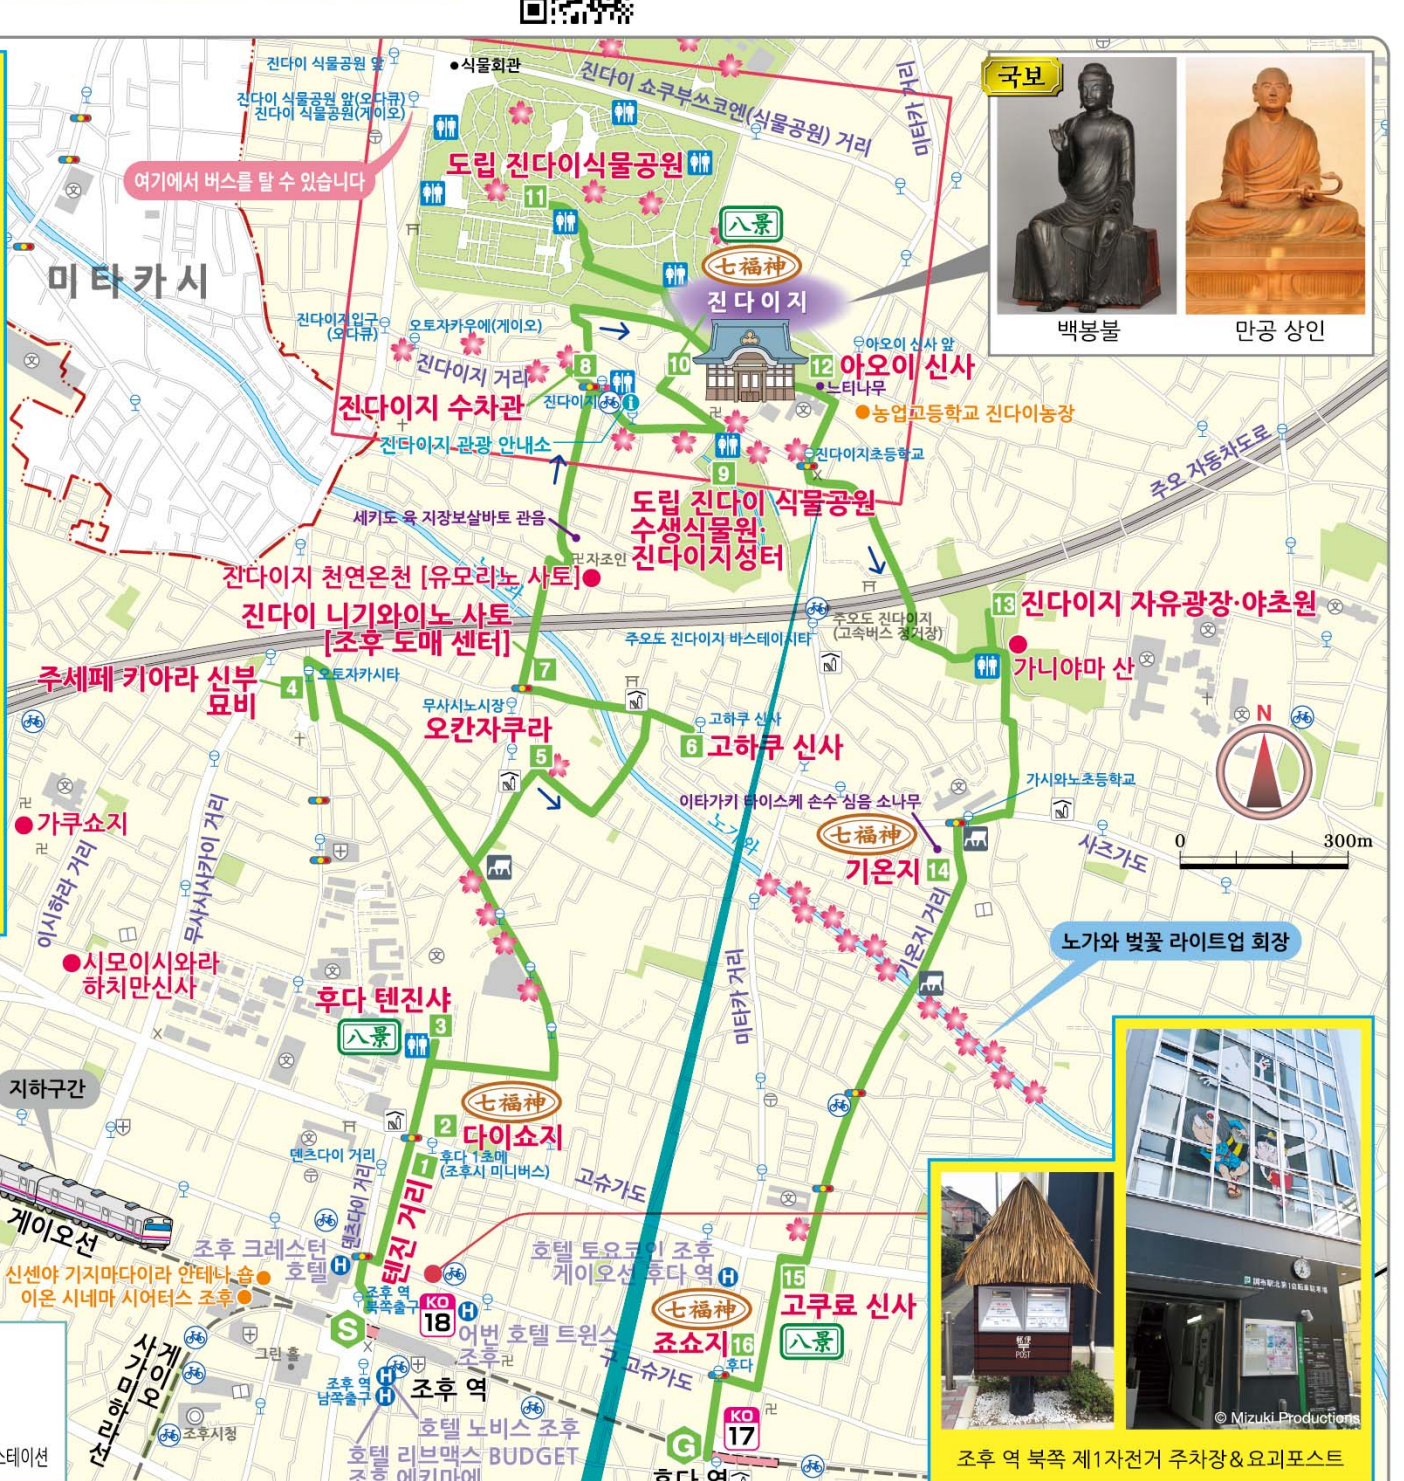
진다이 식물공원 앞
●식물회관
진다이 식물공원 앞(오다큐)
진다이 식물공원(게이오)
진다이 쇼쿠부쓰코엔(식물공원) 거리
미타카 거리
국보
여기에서 버스를 탈 수 있습니다
도립 진다이식물공원
11
八景
七福神
진다이지
백봉불
만공 상인
미타카시
진다이지입구(오다큐)
오토자카우에(게이오)
진다이지 거리
8
10
12
아오이 신사 앞
아오이 신사
느티나무
진다이지 수차관
진다이지
●농업고등학교 진다이농장
진다이지 관광 안내소
9
진다이지초등학교
주오 자동차도로
도립 진다이 식물공원 수생식물원·진다이지성터
세키도 육 지장보살바토 관음
자조인
진다이지 천연온천 [유모리노 사토]●
진다이 니기와이노 사토 [조후 도매 센터]
주오도 진다이지 (고속버스 정거장)
13
진다이지 자유광장·야초원
주오도 진다이지 바스테이시타
가니야마 산
주세페 키아라 신부 묘비
4
오토자카시타
7
무사시노시장
오칸자쿠라
5
고하쿠 신사
6
고하쿠 신사
N
가시와노초등학교
이타가키 다이스케 손수 심음 소나무
노가와
0
300m
사즈가도
●가쿠쇼지
七福神
기온지
14
이시하라 거리
무사시사카이 거리
기온지 거리
노가와 벚꽃 라이트업 회장
●시모이시와라 하치만신사
후다 텐진샤
八景
3
미타카 거리
지하구간
七福神
2
다이쇼지
덴즈다이 거리
후다 1초메 (조후시 미니버스)
1
고슈가도
덴즈다이 거리
게이오선
조후 크레스턴 호텔
텐진 거리
호텔 토요코인 조후 게이오선 후다 역
신센야 기지마다이라 안테나 숍●
이온 시네마 시어터스 조후●
조후 역 북쪽출구
KO 18
七福神
15
고쿠료 신사
S
어번 호텔 트윈스 조후
조쇼지
16
八景
구 고슈가도
게이오 사가미하라선
그린 홀
조후 역 남쪽출구
조후 역
후다
호텔 노비스 조후
조후시청
호텔 리브맥스 BUDGET 조후 에키마에
G
KO 17
후다 역
스테이션
© Mizuki Productions
조후 역 북쪽 제1자전거 주차장&요괴포스트